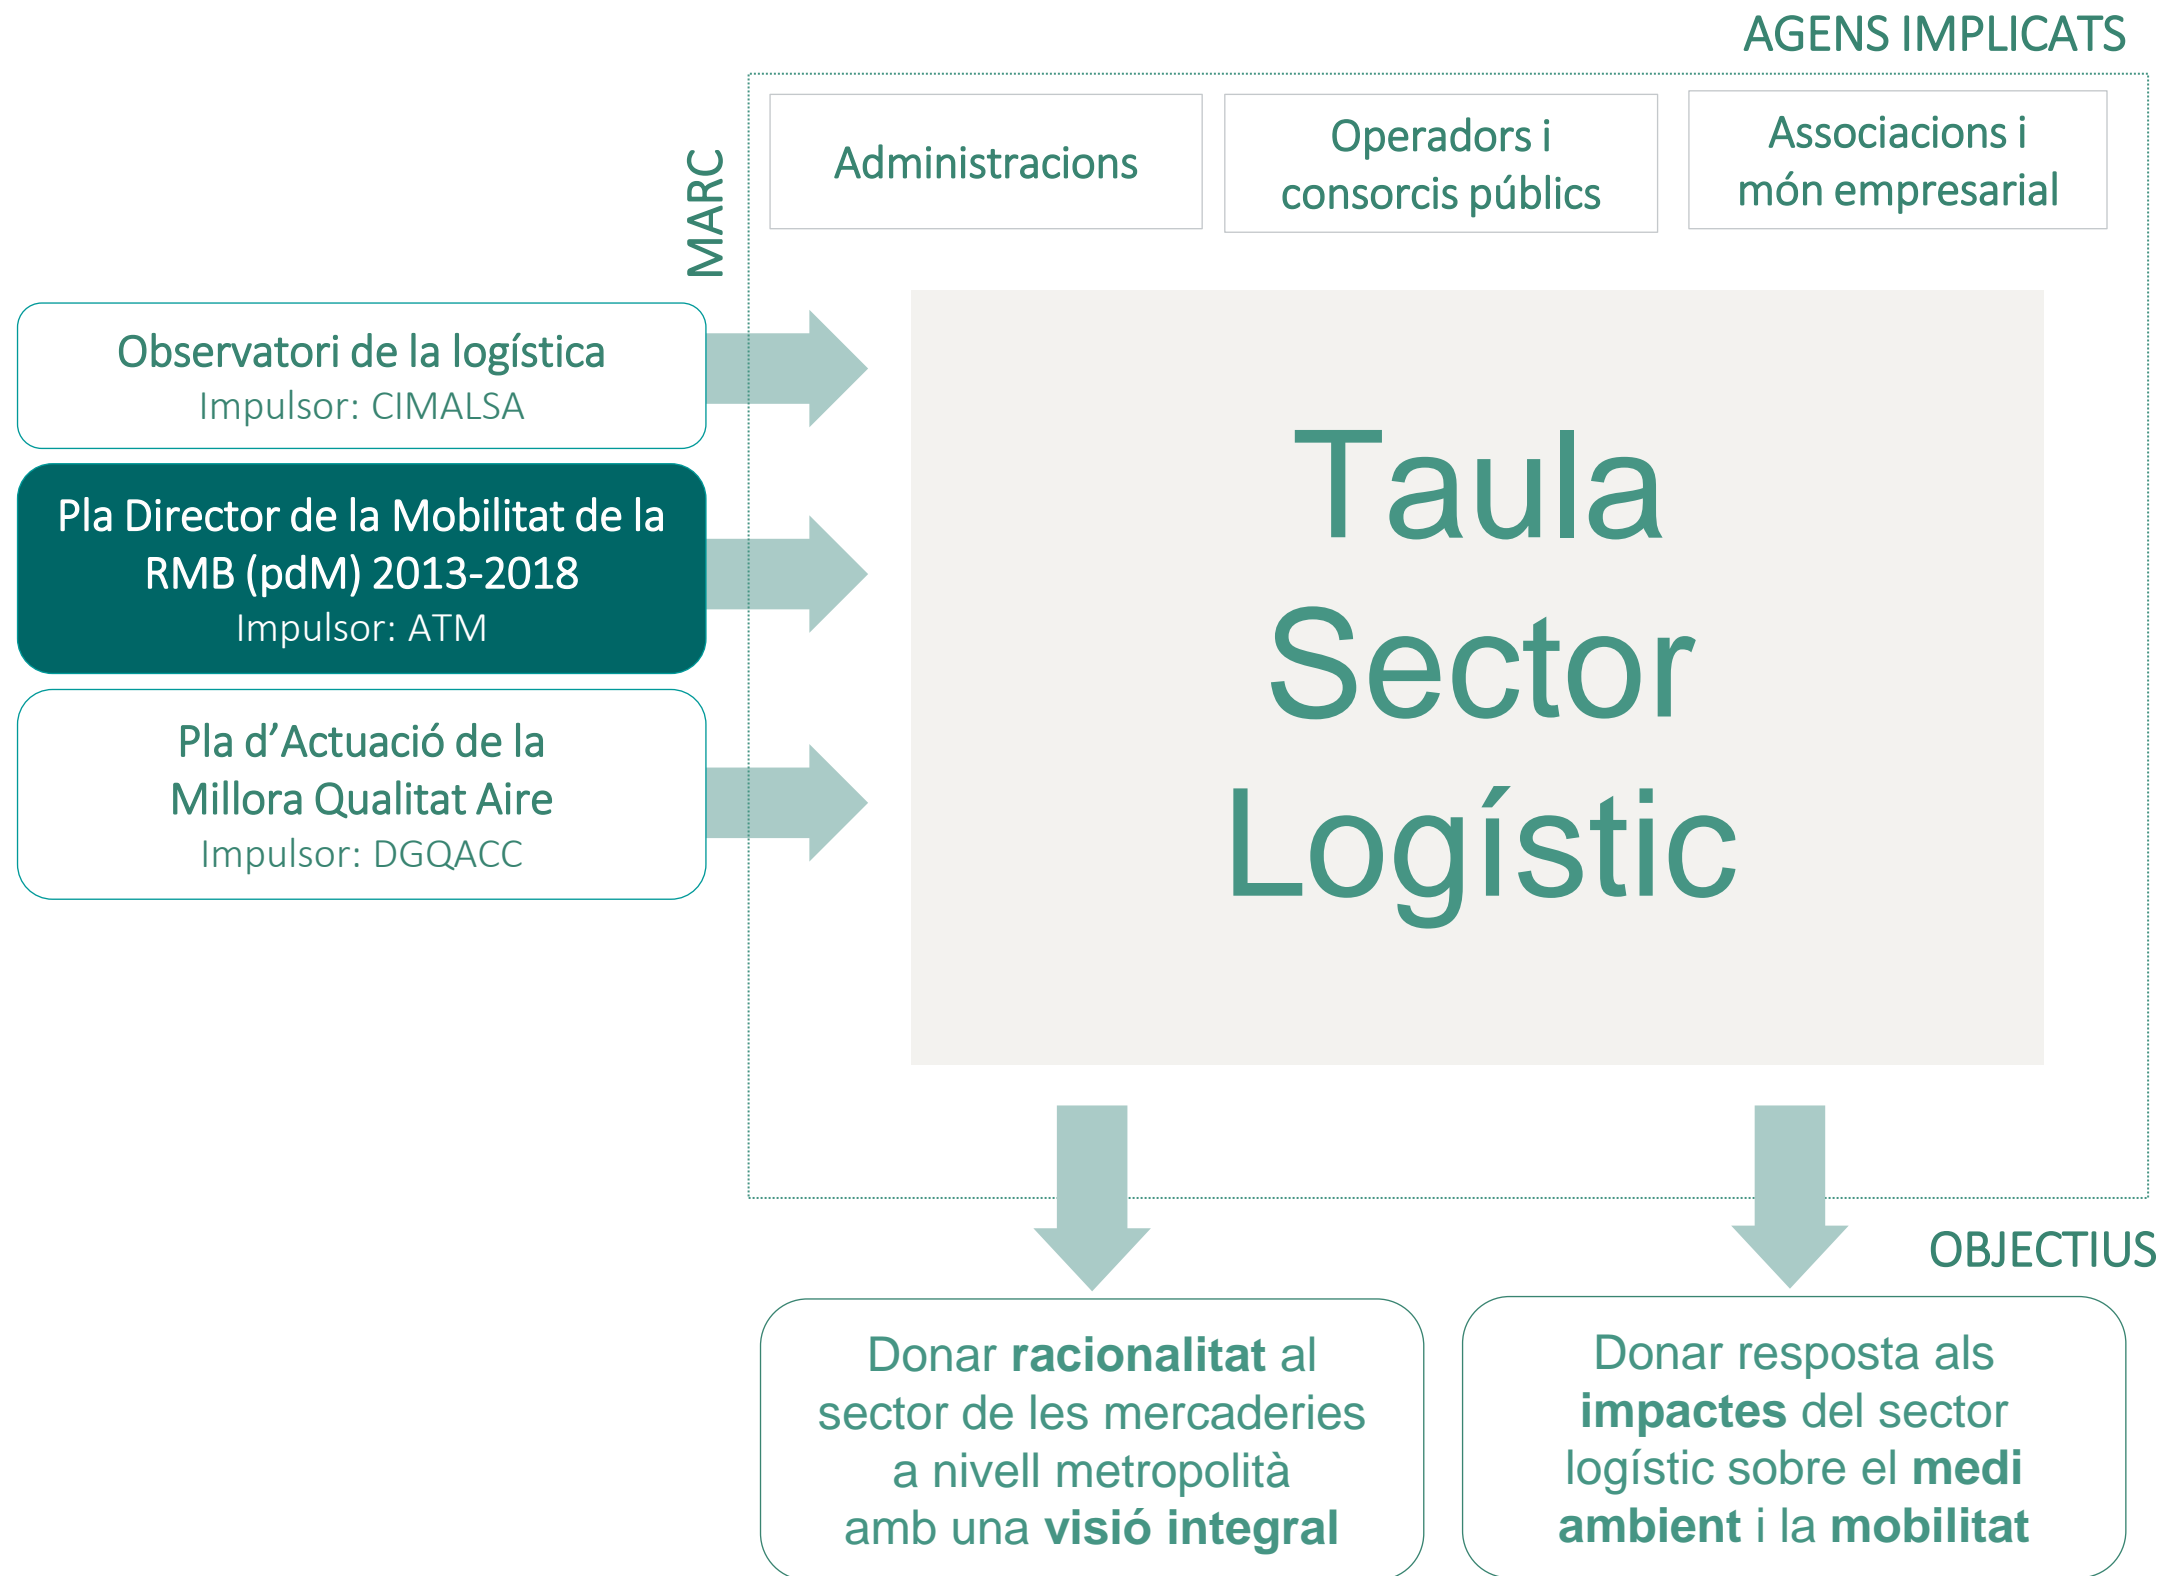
AGENS IMPLICATS

MARC

Administracions

Operadors i consorcis públics

Associacions i món empresarial

Observatori de la logística
Impulsor: CIMALSA

Pla Director de la Mobilitat de la RMB (pdM) 2013-2018
Impulsor: ATM

Pla d'Actuació de la Millora Qualitat Aire
Impulsor: DGQACC

Taula Sector Logístic

OBJECTIUS

Donar **racionalitat** al sector de les mercaderies a nivell metropolità amb una **visió integral**

Donar resposta als **impactes** del sector logístic sobre el **medi ambient** i la **mobilitat**